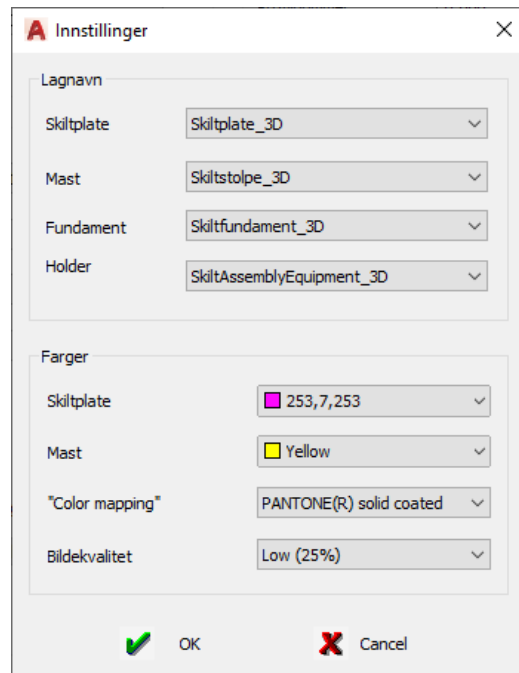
Innstillinger

Lagnavn

Skiltplate Skiltplate_3D

Mast Skiltstolpe_3D

Fundament Skiltfundament_3D

Holder SkiltAssemblyEquipment_3D

Farger

Skiltplate 253,7,253

Mast Yellow

"Color mapping" PANTONE(R) solid coated

Bildekvalitet Low (25%)

OK Cancel